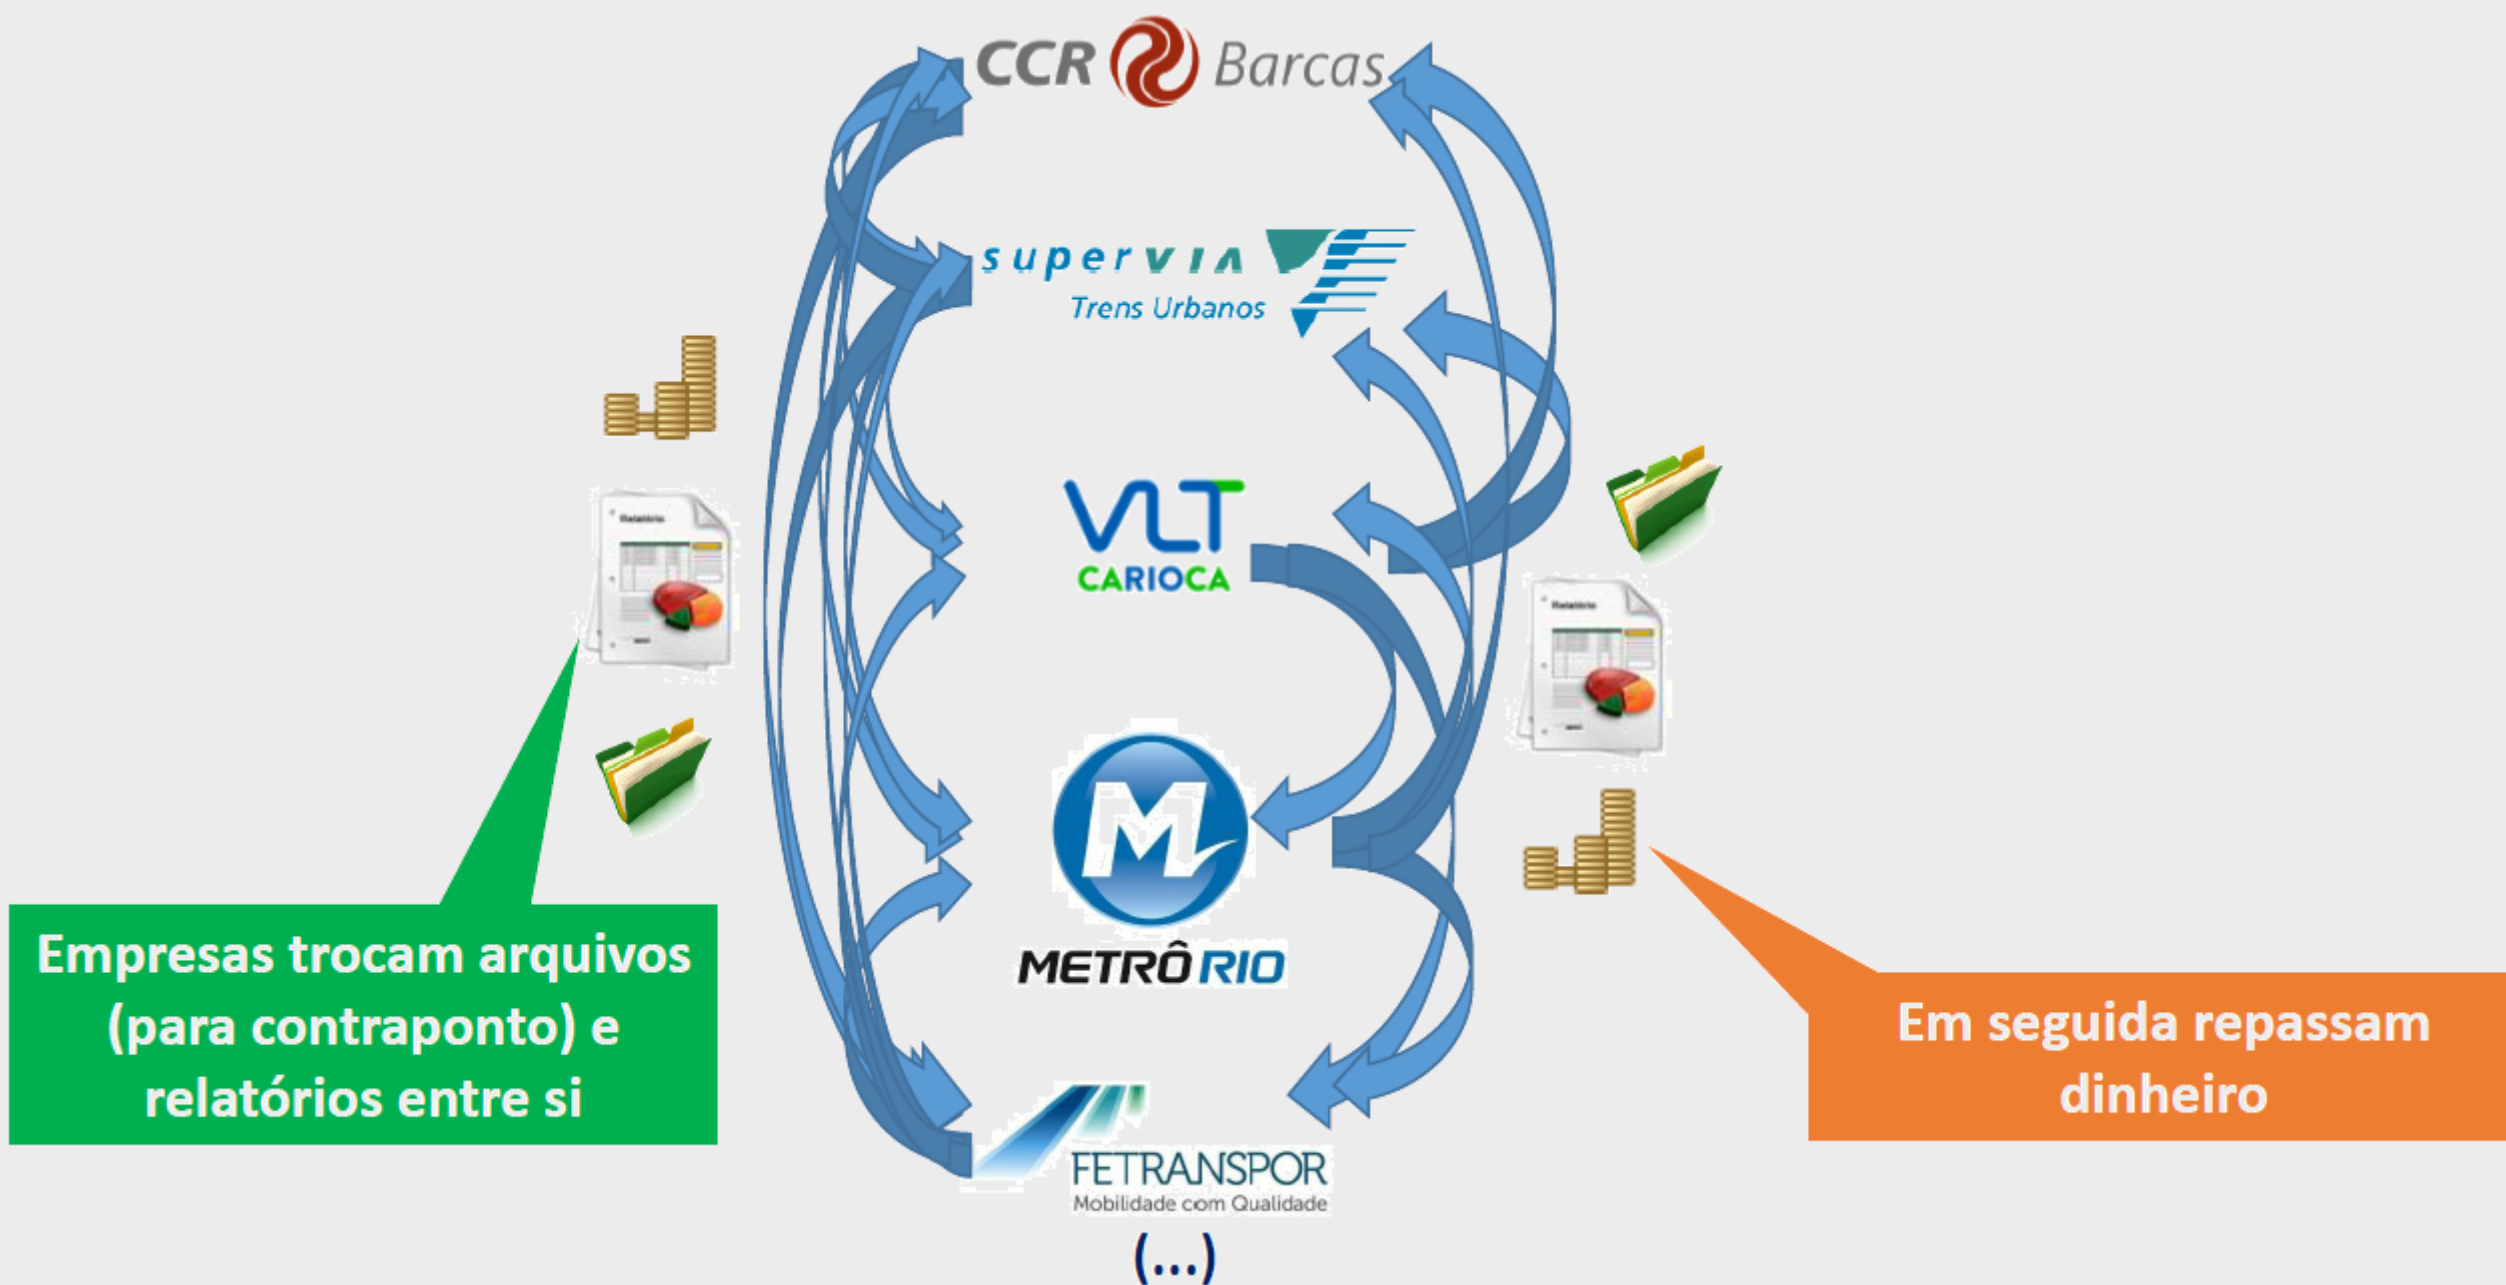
CCR Barcas

supervia
Trens Urbanos

VLT
CARIOCA

METRÔ RIO

FETRANSPOR
Mobilidade com Qualidade

(...)

Relatório

Relatório

Empresas trocam arquivos (para contraponto) e relatórios entre si

Em seguida repassam dinheiro